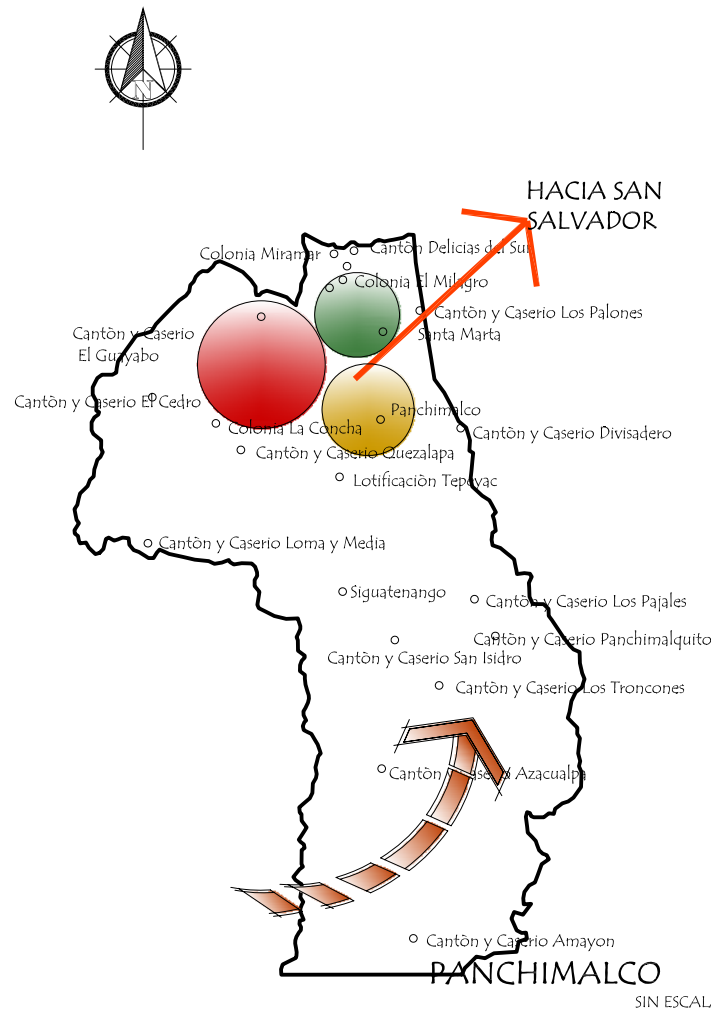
N

HACIA SAN SALVADOR

Colonia Miramar

Cantòn Delicias del Sur

Colonia El Milagro

Cantòn y Caserio Los Palones

Santa Marta

Cantòn y Caserio El Guayabo

Cantòn y Caserio El Cedro

Panchimalco

Colonia La Concha

Cantòn y Caserio Divisadero

Cantòn y Caserio Quezalapa

Lotificaciòn Tepeyac

Cantòn y Caserio Loma y Media

Siguatenango

Cantòn y Caserio Los Pajales

Cantòn y Caserio Panchimalquito

Cantòn y Caserio San Isidro

Cantòn y Caserio Los Troncones

Cantòn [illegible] Azacualpa

Cantòn y Caserio Amayon

PANCHIMALCO

SIN ESCAL